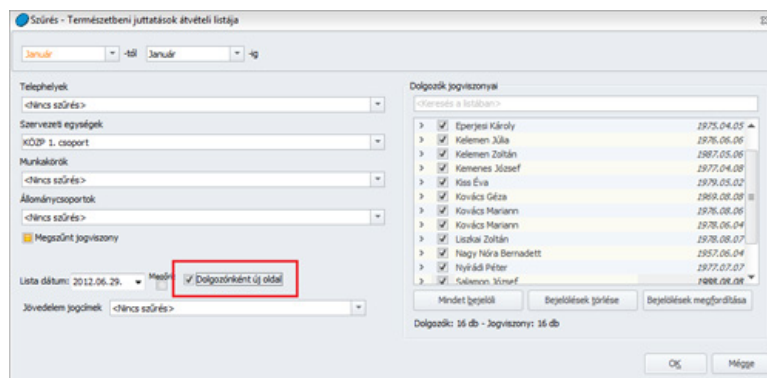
Szűrés - Természetbeni juttatások átvételi listája

Január -tól Január -ig

Telephelyek
<Nincs szűrés>
Szervezeti egységek
KÖZP 1. csoport
Munkakörök
<Nincs szűrés>
Állománycsoportok
<Nincs szűrés>
Megszűnt jogviszony

Lista dátum: 2012.06.29. Mező
✓ Dolgozónként új oldal

Jövedelem jogcímek <Nincs szűrés>

Dolgozók jogviszonyai
<Keresés a listában>

| | |
|---|---|
| Eperjesi Károly | 1975.04.05 |
| Kelemen Júlia | 1976.06.06 |
| Kelemen Zoltán | 1987.05.06 |
| Kemenes József | 1977.04.08 |
| Kiss Éva | 1979.05.02 |
| Kovács Géza | 1969.08.08 |
| Kovács Mariann | 1976.06.06 |
| Kovács Mariann | 1976.06.04 |
| Liszkai Zoltán | 1978.06.07 |
| Nagy Nóra Bernadett | 1957.06.04 |
| Nyirádi Péter | 1977.07.07 |
| Salamon József | 1988.08.08 |

Mindet bejelöli Bejelölések törlése Bejelölések megfordítása

Dolgozók: 16 db - Jogviszony: 16 db

OK Mégse